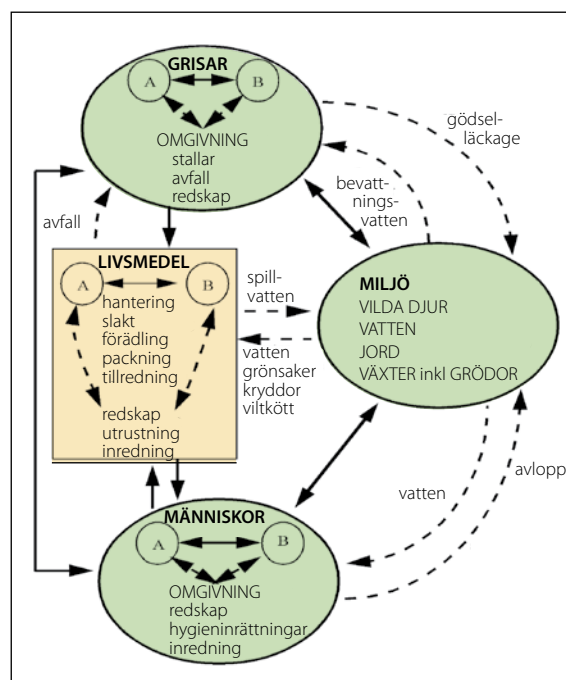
GRISAR

A

B

OMGIVNING
stallar
avfall
redskap

gödselläckage

bevattningsvatten

avfall

LIVSMEDEL

A

B

hantering
slakt
förädling
packning
tillredning

redskap
utrustning
inredning

spillvatten

vatten
grönsaker
kryddor
viltkött

MILJÖ
VILDA DJUR
VATTEN
JORD
VÄXTER inkl GRÖDOR

vatten

avlopp

MÄNNISKOR

A

B

OMGIVNING
redskap
hygieninrättningar
inredning